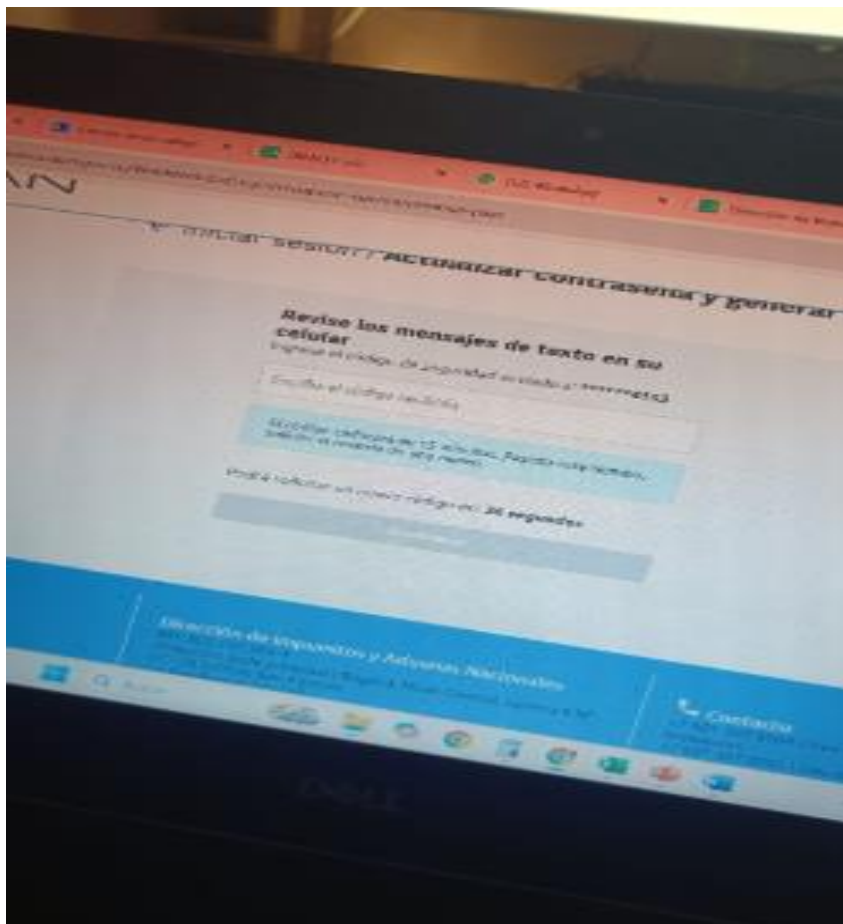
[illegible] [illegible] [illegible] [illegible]

AN

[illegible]

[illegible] iniciar sesión / Actualizar contraseña y generar

Revise los mensajes de texto en su celular

Ingrese el código de seguridad enviado a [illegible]

Escriba el código recibido

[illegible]

Podrá solicitar un nuevo código en: 30 segundos

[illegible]

Dirección de Impuestos y Aduanas Nacionales

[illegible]

Contacto

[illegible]

DELL